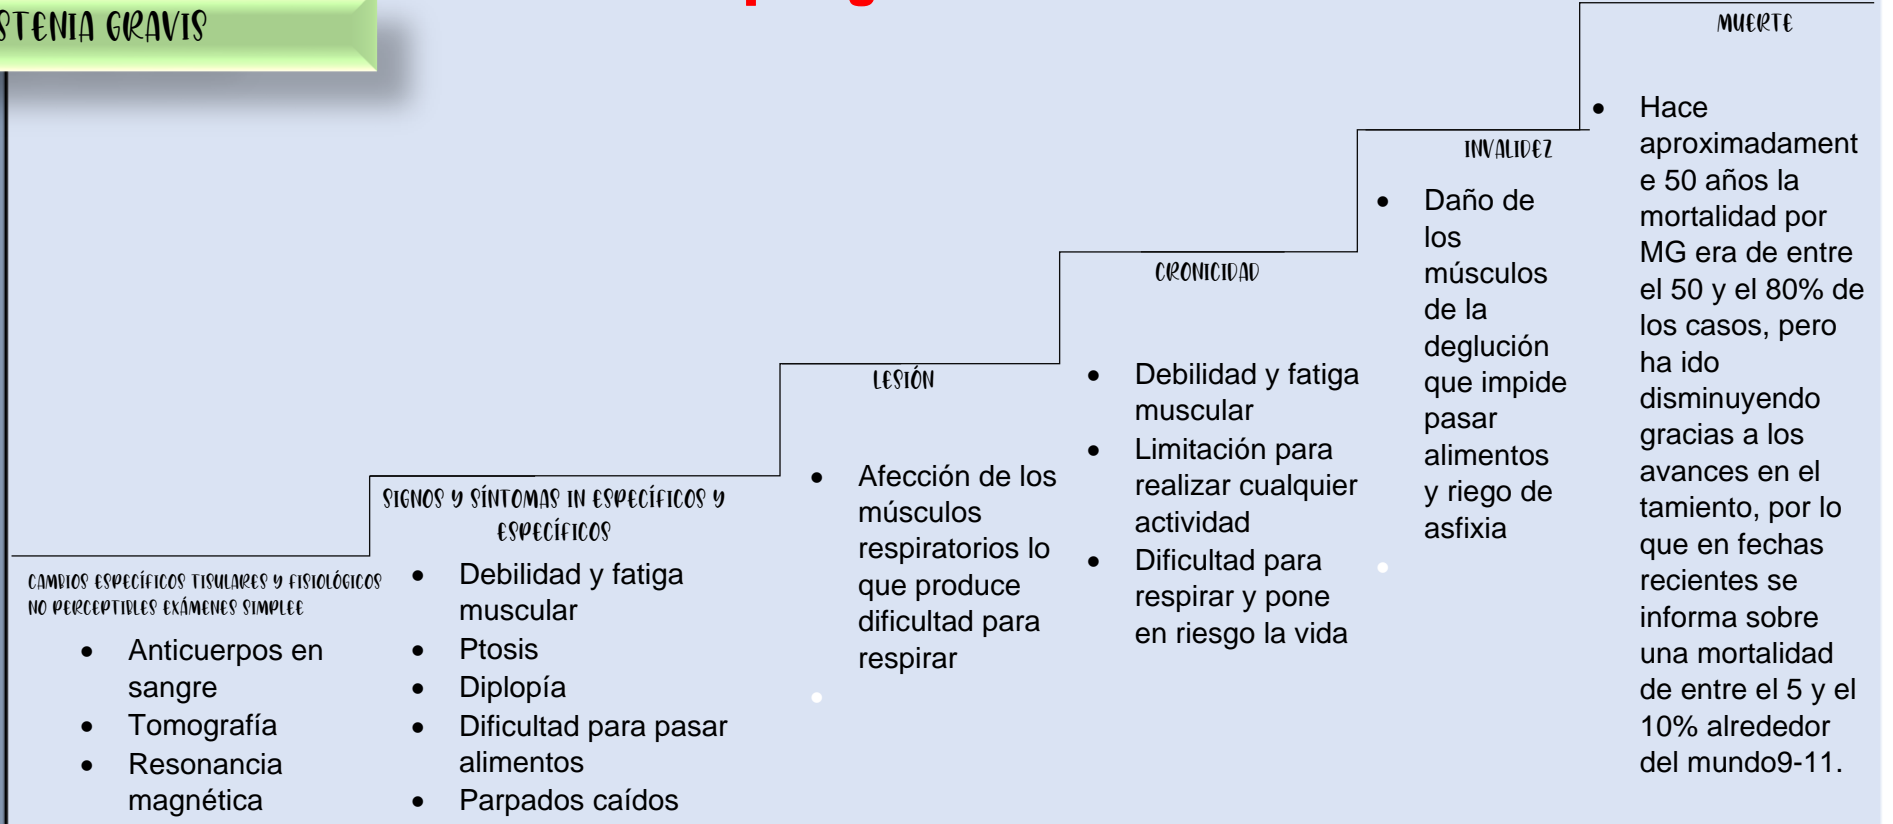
STENIA GRAVIS

MUERTE

- Hace aproximadamente 50 años la mortalidad por MG era de entre el 50 y el 80% de los casos, pero ha ido disminuyendo gracias a los avances en el tamiento, por lo que en fechas recientes se informa sobre una mortalidad de entre el 5 y el 10% alrededor del mundo9-11.

INVALIDEZ

- Daño de los músculos de la deglución que impide pasar alimentos y riego de asfixia

CRONICIDAD

- Debilidad y fatiga muscular
- Limitación para realizar cualquier actividad
- Dificultad para respirar y pone en riesgo la vida

LESIÓN

- Afección de los músculos respiratorios lo que produce dificultad para respirar

SIGNOS Y SÍNTOMAS IN ESPECÍFICOS Y ESPECÍFICOS

- Debilidad y fatiga muscular
- Ptosis
- Diplopía
- Dificultad para pasar alimentos
- Parpados caídos

CAMBIOS ESPECÍFICOS TISULARES Y FISIOLÓGICOS NO PERCEPTIBLES EXÁMENES SIMPLEE

- Anticuerpos en sangre
- Tomografía
- Resonancia magnética